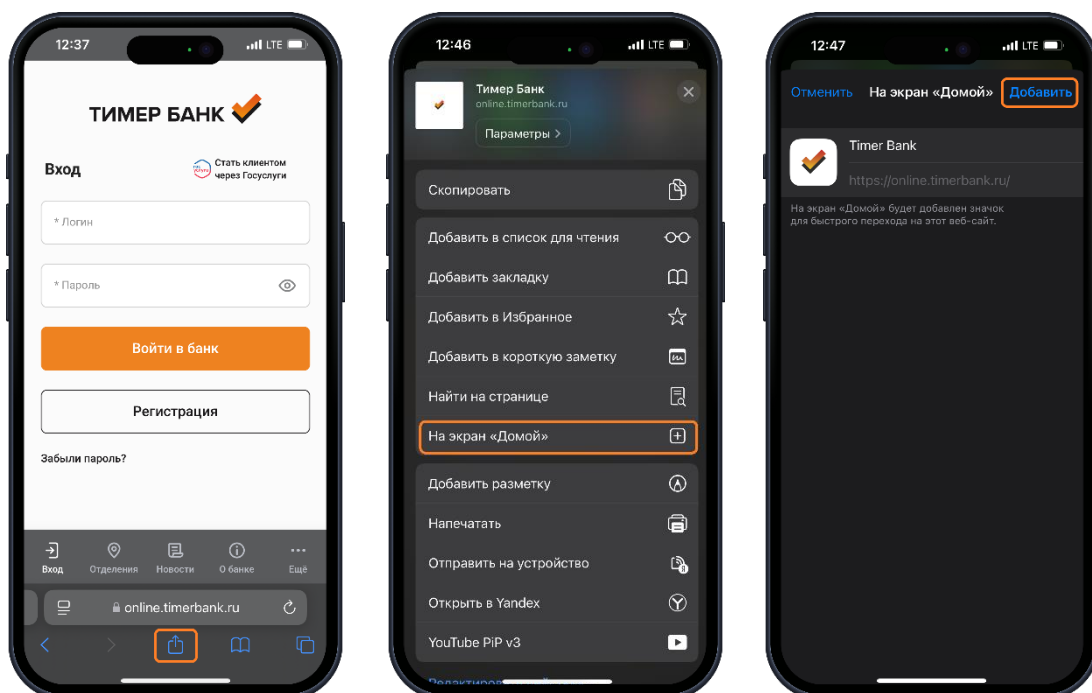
12:37 LTE

ТИМЕР БАНК

Вход

Стать клиентом через Госуслуги

* Логин

* Пароль

Войти в банк

Регистрация

Забыли пароль?

Вход Отделения Новости О банке Ещё

online.timerbank.ru

12:46 LTE

Тимер Банк
online.timerbank.ru
Параметры >

Скопировать

Добавить в список для чтения

Добавить закладку

Добавить в Избранное

Добавить в короткую заметку

Найти на странице

На экран «Домой»

Добавить разметку

Напечатать

Отправить на устройство

Открыть в Yandex

YouTube PiP v3

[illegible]

12:47 LTE

Отменить На экран «Домой» Добавить

Timer Bank

https://online.timerbank.ru/

На экран «Домой» будет добавлен значок для быстрого перехода на этот веб-сайт.